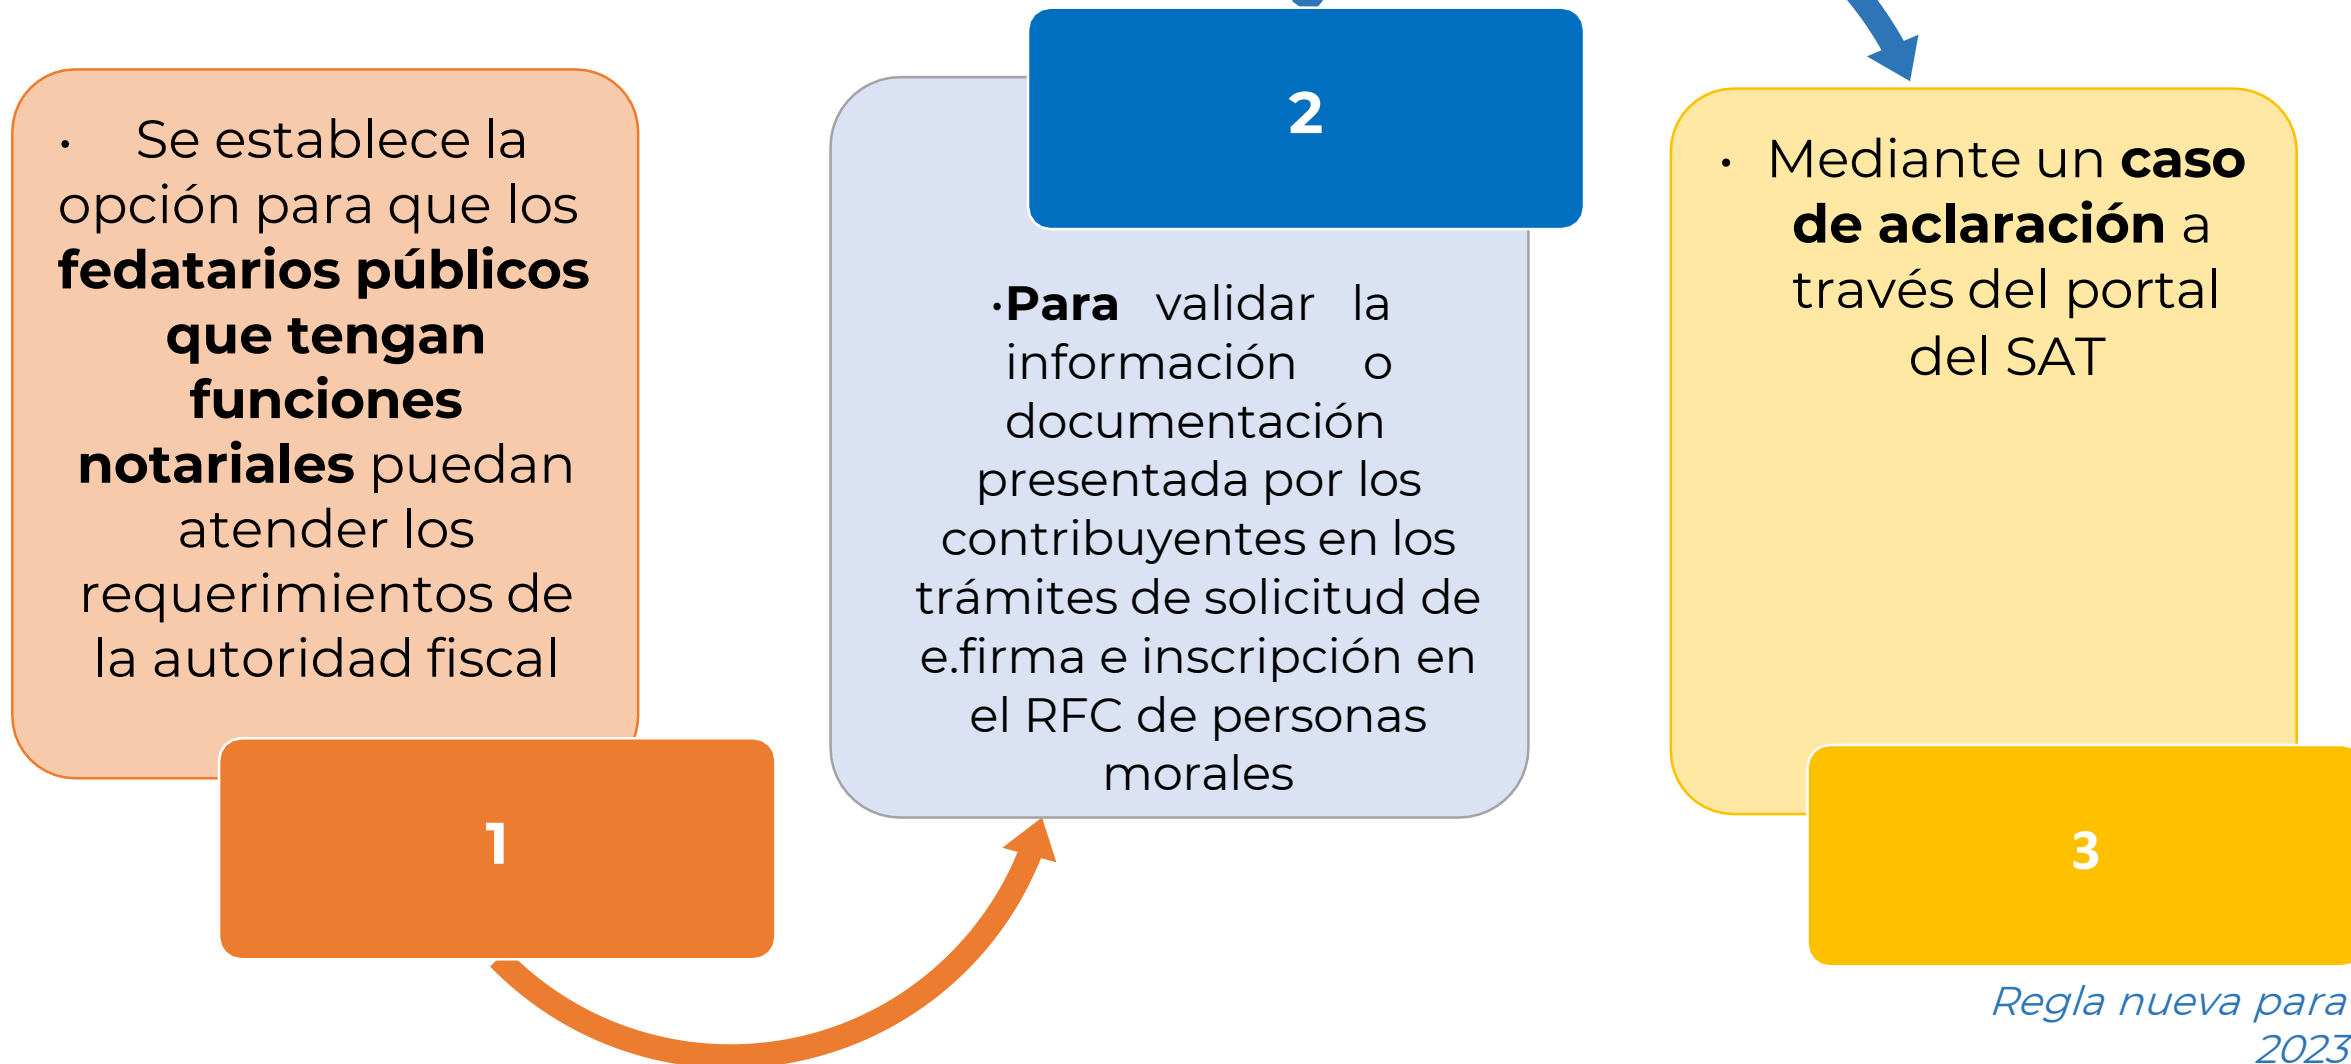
• Se establece la opción para que los **fedatarios públicos que tengan funciones notariales** puedan atender los requerimientos de la autoridad fiscal

1

2

•**Para** validar la información o documentación presentada por los contribuyentes en los trámites de solicitud de e.firma e inscripción en el RFC de personas morales

• Mediante un **caso de aclaración** a través del portal del SAT

3

*Regla nueva para 2023*